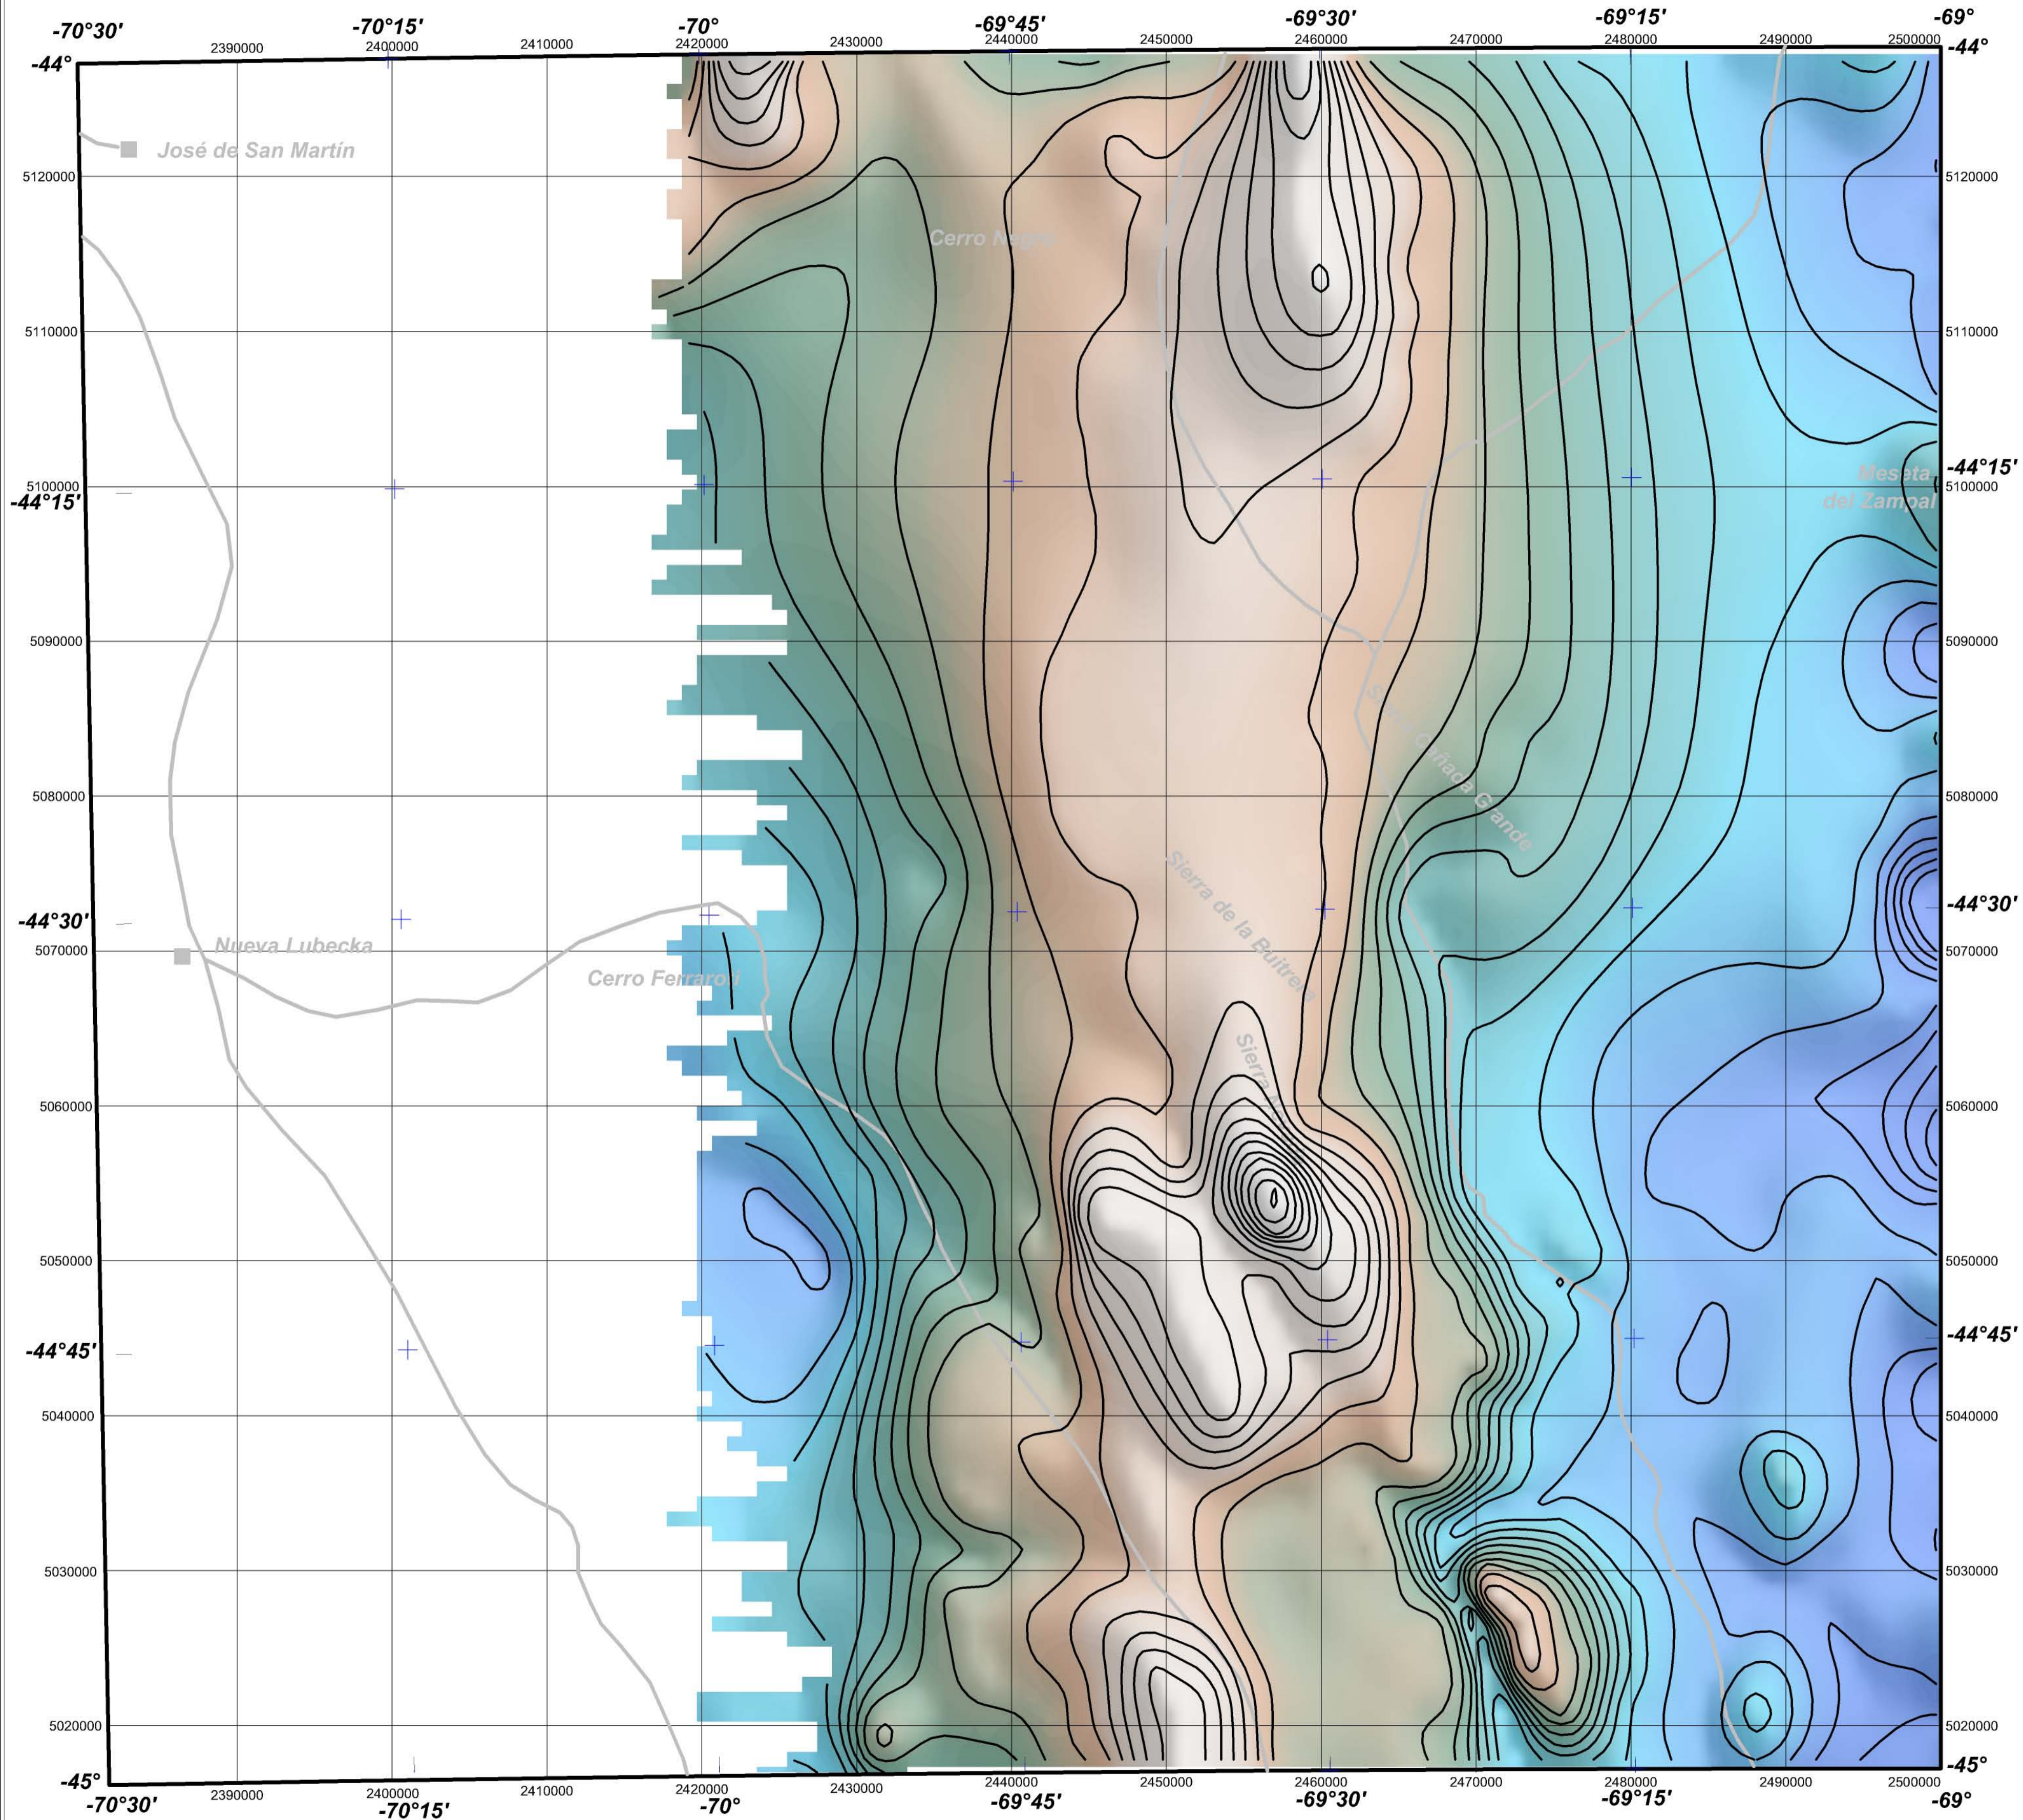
-70°30' -70°15' -70° -69°45' -69°30' -69°15' -69°
2390000 2400000 2410000 2420000 2430000 2440000 2450000 2460000 2470000 2480000 2490000 2500000
-44° -44°
José de San Martín
5120000 5120000
Cerro Negro
5110000 5110000
-44°15' -44°15'
5100000 5100000
Meseta del Zampal
5090000 5090000
Sierra Cañada Grande
5080000 5080000
Sierra de la Buitrera
-44°30' -44°30'
5070000 5070000
Nueva Lubecka
Cerro Ferrarotti
Sierra
5060000 5060000
5050000 5050000
-44°45' -44°45'
5040000 5040000
5030000 5030000
5020000 5020000
-45° -45°
2390000 2400000 2410000 2420000 2430000 2440000 2450000 2460000 2470000 2480000 2490000 2500000
-70°30' -70°15' -70° -69°45' -69°30' -69°15' -69°